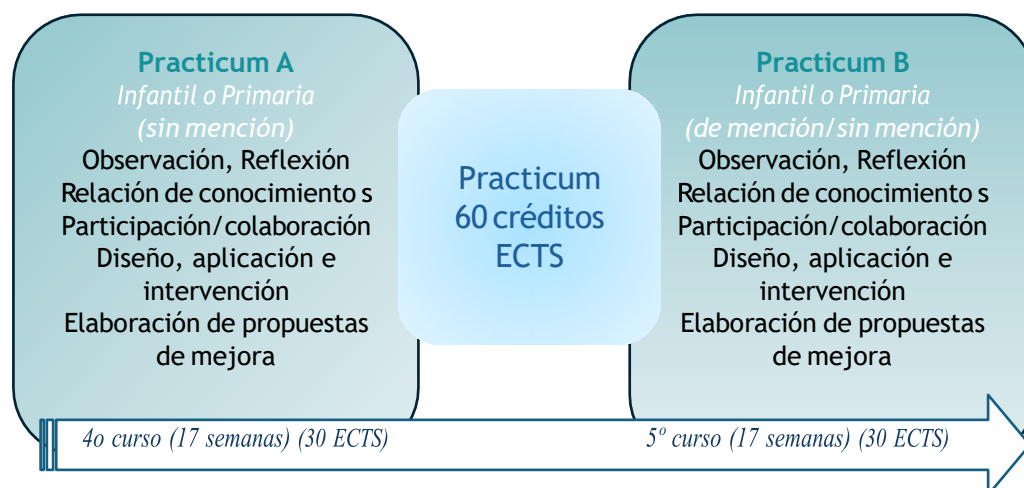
Practicum A
Infantil o Primaria
(sin mención)
Observación, Reflexión
Relación de conocimiento s
Participación/colaboración
Diseño, aplicación e intervención
Elaboración de propuestas de mejora

Practicum
60 créditos
ECTS

Practicum B
Infantil o Primaria
(de mención/sin mención)
Observación, Reflexión
Relación de conocimiento s
Participación/colaboración
Diseño, aplicación e intervención
Elaboración de propuestas de mejora

4o curso (17 semanas) (30 ECTS)

5º curso (17 semanas) (30 ECTS)